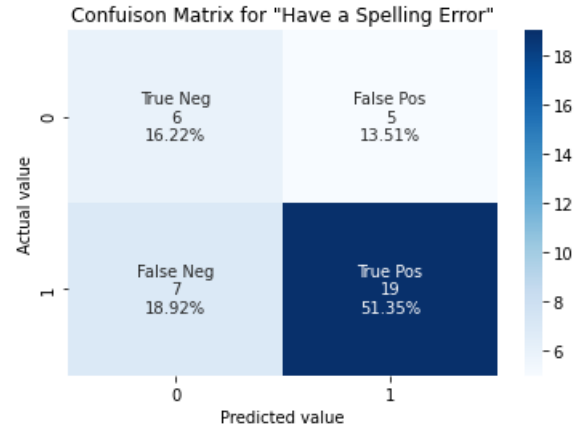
Confuison Matrix for "Have a Spelling Error"

| | 0 | 1 |
|---|---|---|
| 0 | True Neg 6 16.22% | False Pos 5 13.51% |
| 1 | False Neg 7 18.92% | True Pos 19 51.35% |

Actual value

Predicted value

18
16
14
12
10
8
6